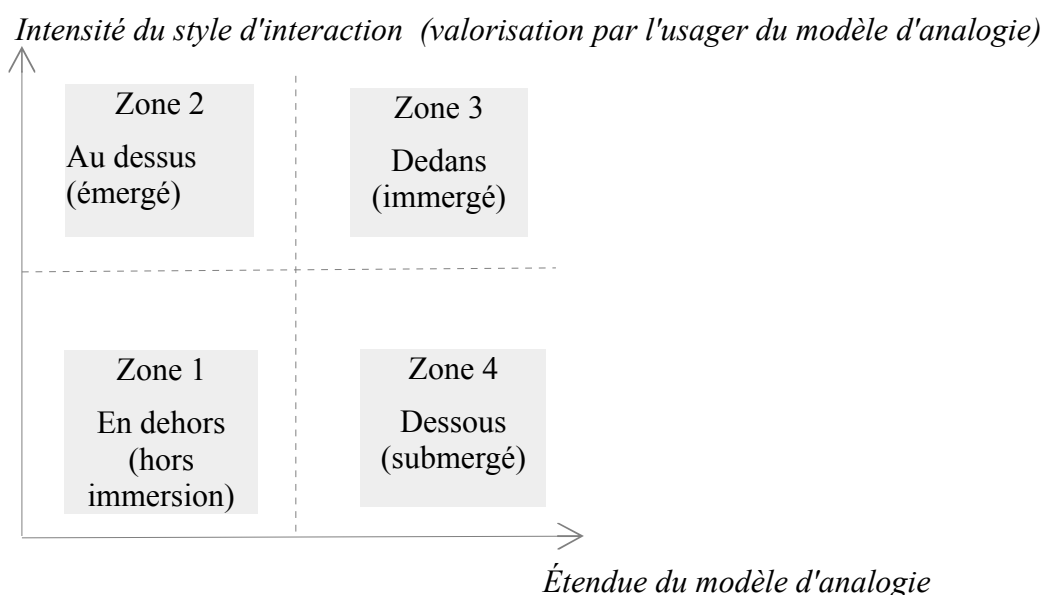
Intensité du style d'interaction (valorisation par l'usager du modèle d'analogie)

Zone 2

Au dessus (émergé)

Zone 3

Dedans (immergé)

Zone 1

En dehors (hors immersion)

Zone 4

Dessous (submergé)

Étendue du modèle d'analogie